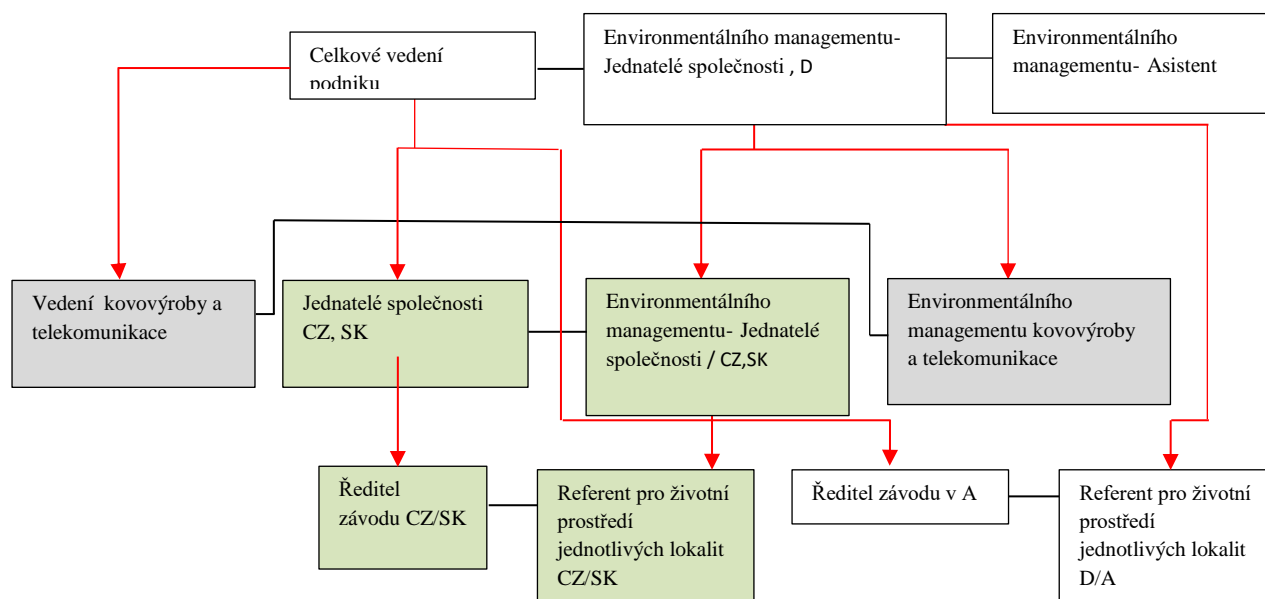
Celkové vedení podniku

Environmentálního managementu- Jednatelé společnosti , D

Environmentálního managementu- Asistent

Vedení kovovýroby a telekomunikace

Jednatelé společnosti CZ, SK

Environmentálního managementu- Jednatelé společnosti / CZ,SK

Environmentálního managementu kovovýroby a telekomunikace

Ředitel závodu CZ/SK

Referent pro životní prostředí jednotlivých lokalit CZ/SK

Ředitel závodu v A

Referent pro životní prostředí jednotlivých lokalit D/A